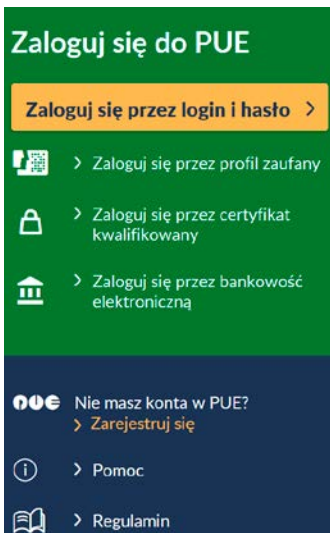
Zaloguj się do PUE

Zaloguj się przez login i hasło >

> Zaloguj się przez profil zaufany

> Zaloguj się przez certyfikat kwalifikowany

> Zaloguj się przez bankowość elektroniczną

PUE Nie masz konta w PUE?
> Zarejestruj się

> Pomoc

> Regulamin